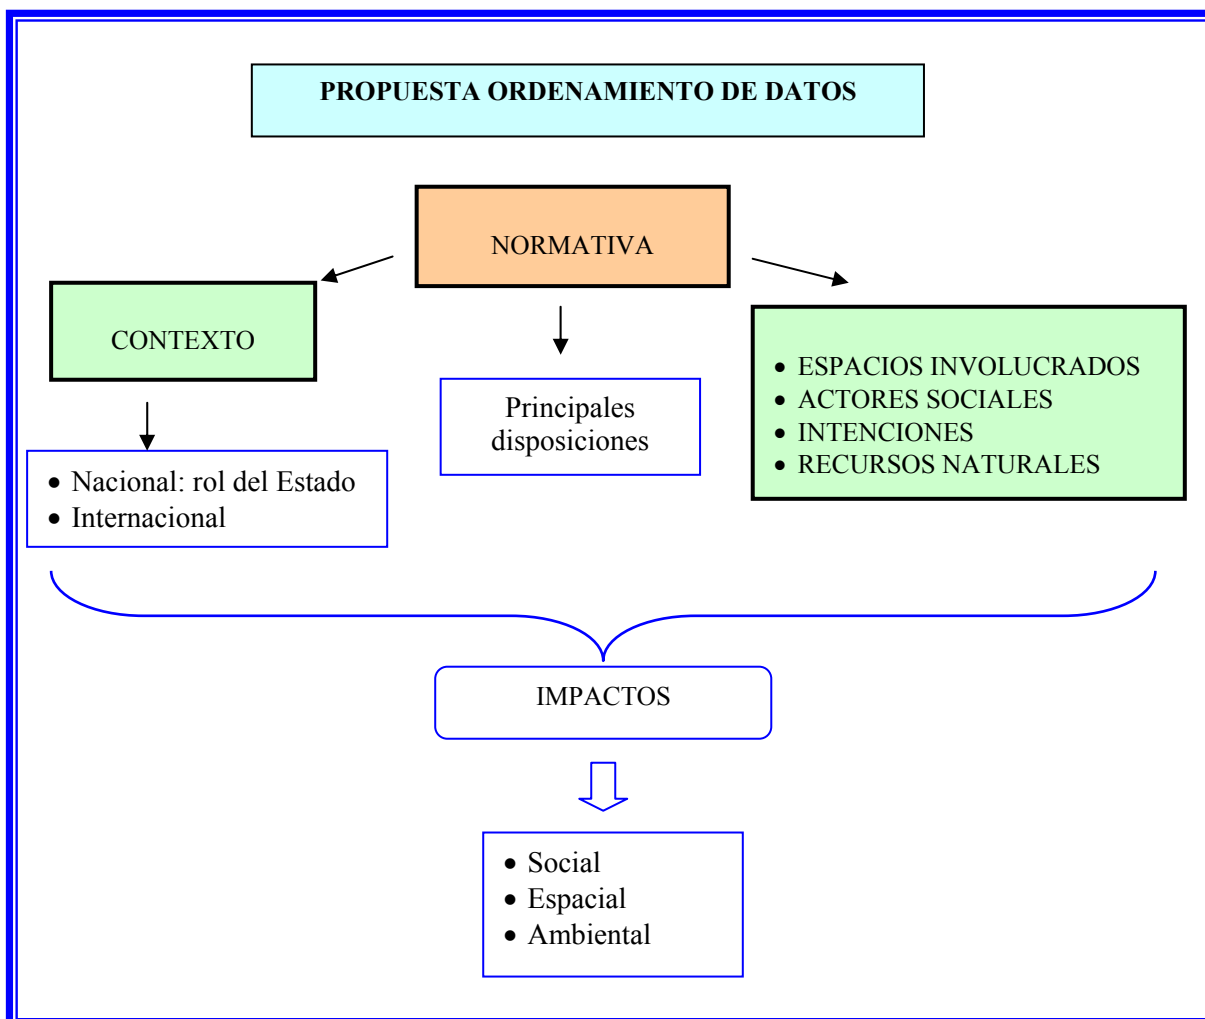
PROPUESTA ORDENAMIENTO DE DATOS

NORMATIVA

CONTEXTO

- Nacional: rol del Estado
- Internacional

Principales disposiciones

- ESPACIOS INVOLUCRADOS
- ACTORES SOCIALES
- INTENCIONES
- RECURSOS NATURALES

IMPACTOS

- Social
- Espacial
- Ambiental